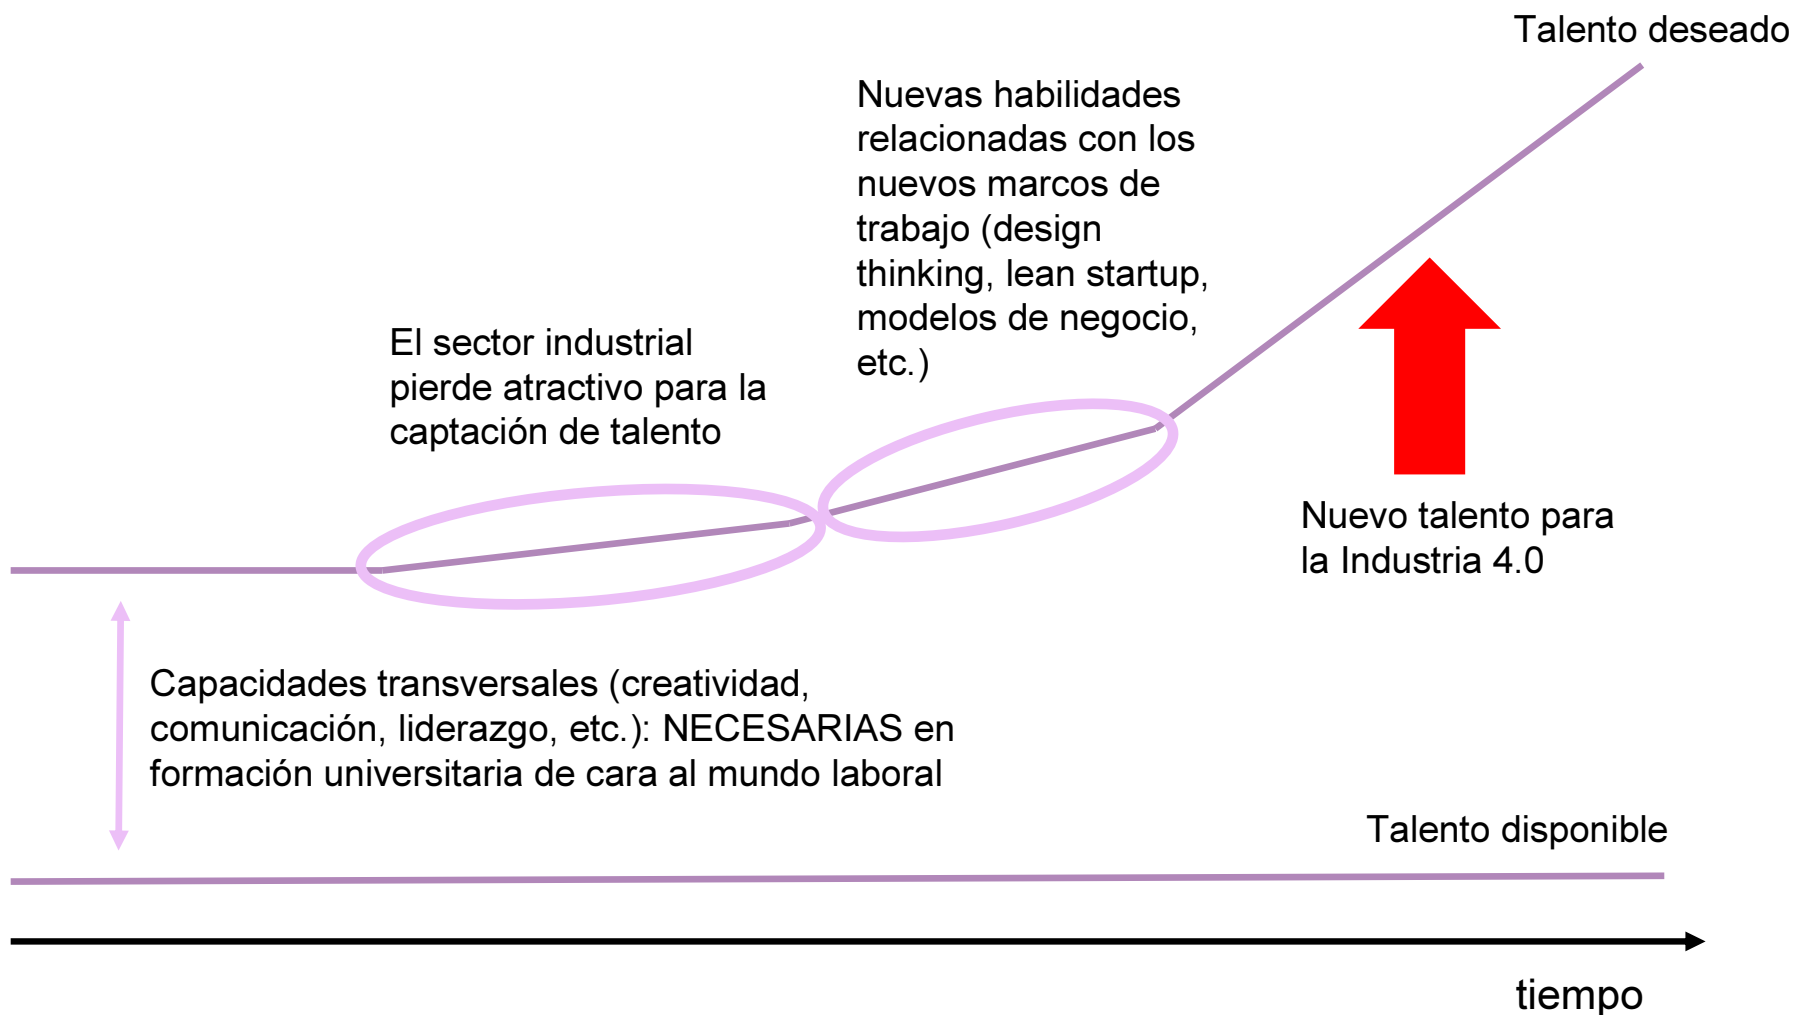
Talento deseado

Nuevas habilidades relacionadas con los nuevos marcos de trabajo (design thinking, lean startup, modelos de negocio, etc.)

El sector industrial pierde atractivo para la captación de talento

Nuevo talento para la Industria 4.0

Capacidades transversales (creatividad, comunicación, liderazgo, etc.): NECESARIAS en formación universitaria de cara al mundo laboral

Talento disponible

tiempo